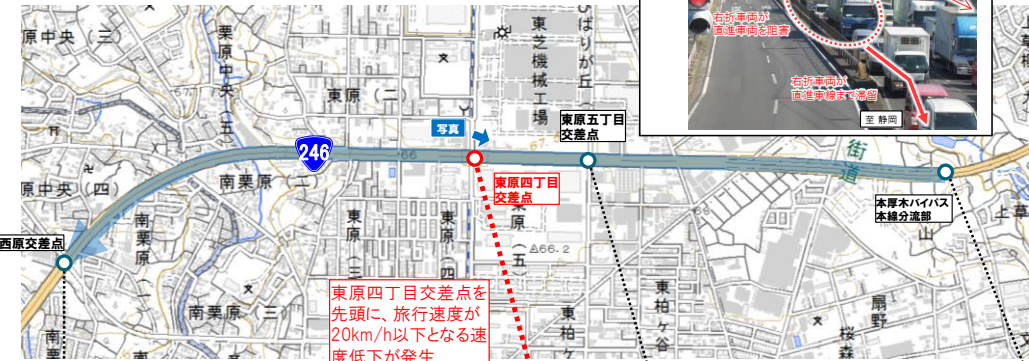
右折車両が
直進車両を阻害

右折車両が
直進車線まで滞留

至 静岡

栗原中央（三）

栗原中央（五）

東芝機械工場

ひばりが丘

東原（二）

写真

東原五丁目
交差点

246

街道

東原四丁目
交差点

本厚木バイパス
本線分流部

原中央（四）

南栗原（二）

西原交差点

南栗原

東原（三）

東原（四）

東原（五）

東原四丁目交差点を先頭に、旅行速度が20km/h以下となる速度低下が発生

南栗原（三）

東柏ケ谷

扇野

桜森

上草